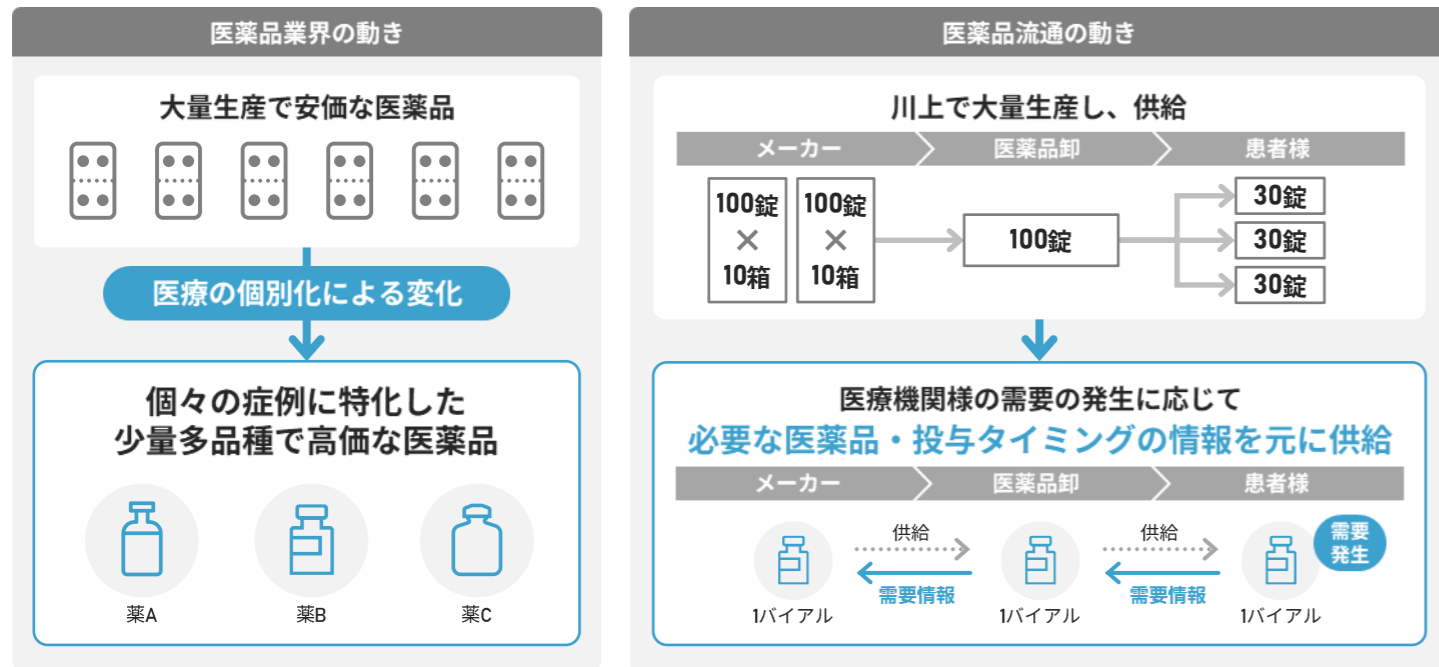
医薬品業界の動き

大量生産で安価な医薬品

医療の個別化による変化

個々の症例に特化した
少量多品種で高価な医薬品

薬A

薬B

薬C

医薬品流通の動き

川上で大量生産し、供給

メーカー

医薬品卸

患者様

100錠 × 10箱

100錠 × 10箱

100錠

30錠

30錠

30錠

医療機関様の需要の発生に応じて
必要な医薬品・投与タイミングの情報を元に供給

メーカー

医薬品卸

患者様

供給

供給

需要発生

需要情報

需要情報

1バイアル

1バイアル

1バイアル